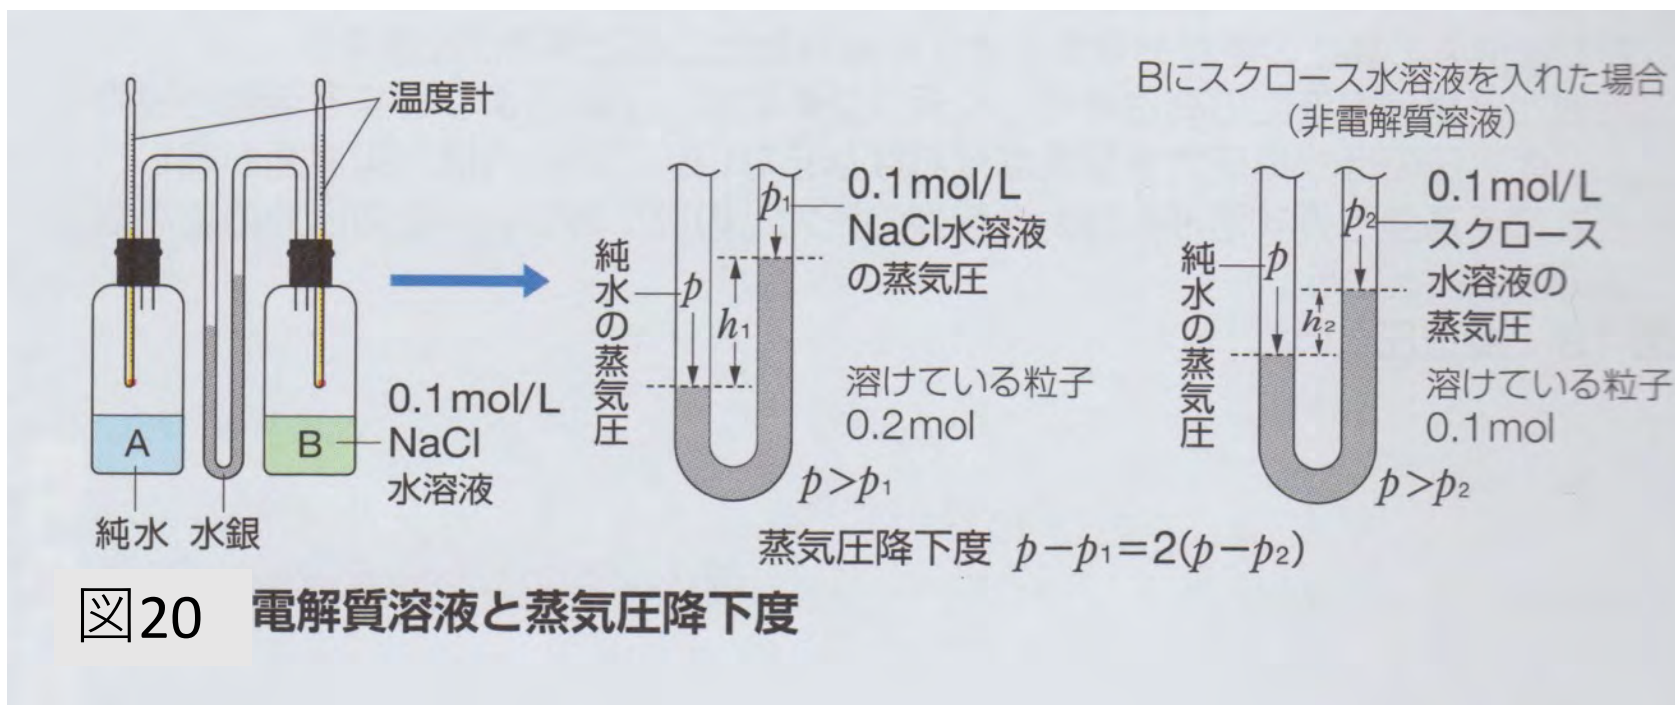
温度計

A

B

0.1 mol/L NaCl 水溶液

純水 水銀

純水の蒸気圧

$p$

$p_1$

$h_1$

0.1 mol/L NaCl水溶液の蒸気圧

溶けている粒子 0.2 mol

$p>p_1$

Bにスクロース水溶液を入れた場合（非電解質溶液）

純水の蒸気圧

$p$

$p_2$

$h_2$

0.1 mol/L スクロース水溶液の蒸気圧

溶けている粒子 0.1 mol

$p>p_2$

蒸気圧降下度 $p-p_1=2(p-p_2)$

図20 電解質溶液と蒸気圧降下度